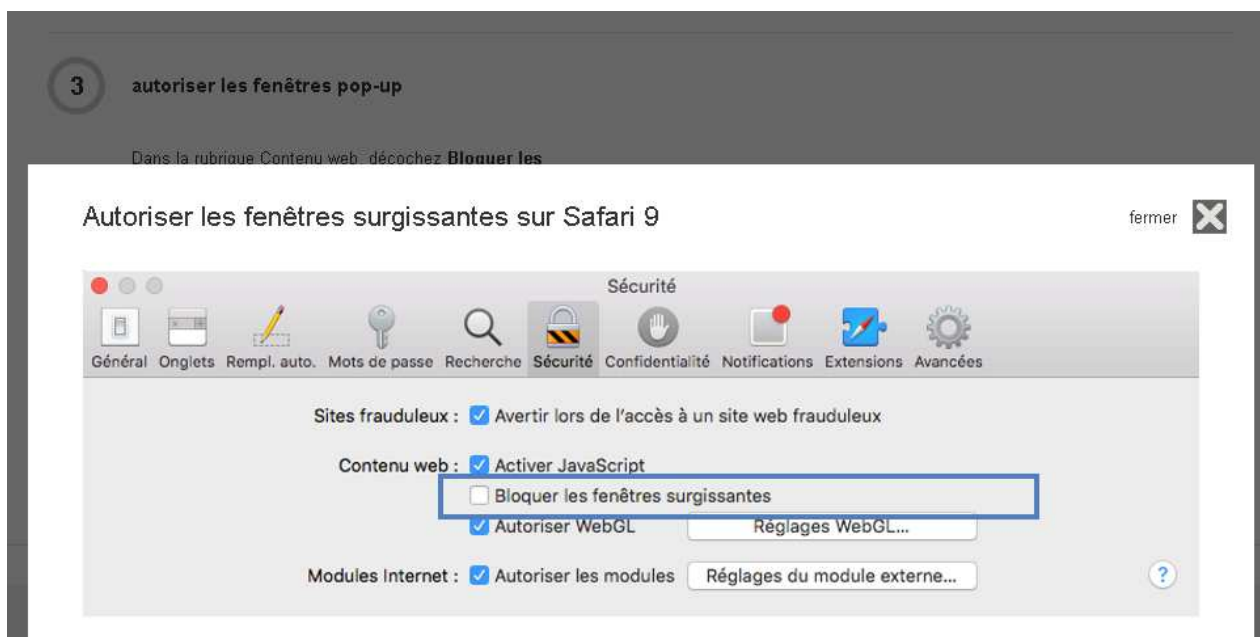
3

autoriser les fenêtres pop-up

Dans la rubrique Contenu web, décochez **Bloquer les**

Autoriser les fenêtres surgissantes sur Safari 9

fermer

Sécurité

Général Onglets Rempl. auto. Mots de passe Recherche Sécurité Confidentialité Notifications Extensions Avancées

Sites frauduleux : Avertir lors de l'accès à un site web frauduleux

Contenu web : Activer JavaScript

Bloquer les fenêtres surgissantes

Autoriser WebGL

Réglages WebGL...

Modules Internet : Autoriser les modules

Réglages du module externe...

?